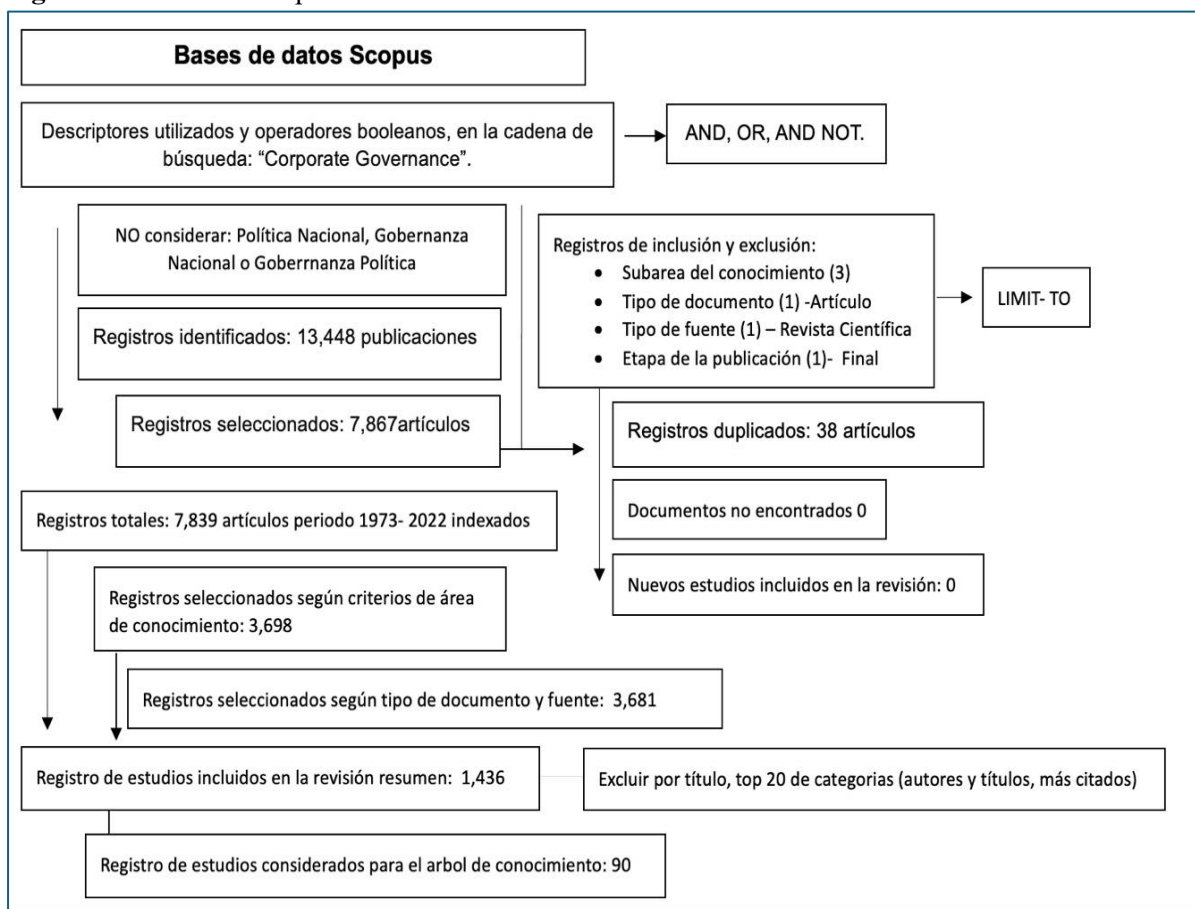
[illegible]

Bases de datos Scopus

Descriptores utilizados y operadores booleanos, en la cadena de búsqueda: “Corporate Governance”.

AND, OR, AND NOT.

NO considerar: Política Nacional, Gobernanza Nacional o Goberrnanza Política

Registros de inclusión y exclusión:
- Subarea del conocimiento (3)
- Tipo de documento (1) -Artículo
- Tipo de fuente (1) – Revista Científica
- Etapa de la publicación (1)- Final

LIMIT- TO

Registros identificados: 13,448 publicaciones

Registros seleccionados: 7,867artículos

Registros duplicados: 38 artículos

Documentos no encontrados 0

Registros totales: 7,839 artículos periodo 1973- 2022 indexados

Nuevos estudios incluidos en la revisión: 0

Registros seleccionados según criterios de área de conocimiento: 3,698

Registros seleccionados según tipo de documento y fuente: 3,681

Registro de estudios incluidos en la revisión resumen: 1,436

Excluir por título, top 20 de categorias (autores y títulos, más citados)

Registro de estudios considerados para el arbol de conocimiento: 90